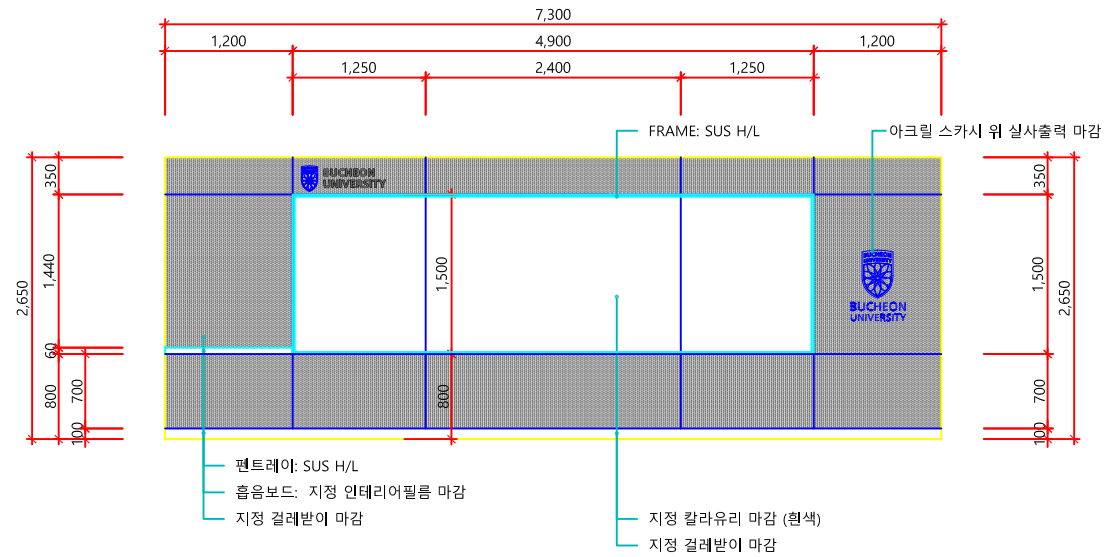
7,300
1,200
4,900
1,200
1,250
2,400
1,250
FRAME: SUS H/L
아크릴 스카시 위 실사출력 마감
350
1,440
2,650
60
800
700
100
BUCHEON UNIVERSITY
1,500
800
BUCHEON UNIVERSITY
350
1,500
2,650
700
100
펜트레이: SUS H/L
흡음보드: 지정 인테리어필름 마감
지정 걸레받이 마감
지정 칼라유리 마감 (흰색)
지정 걸레받이 마감